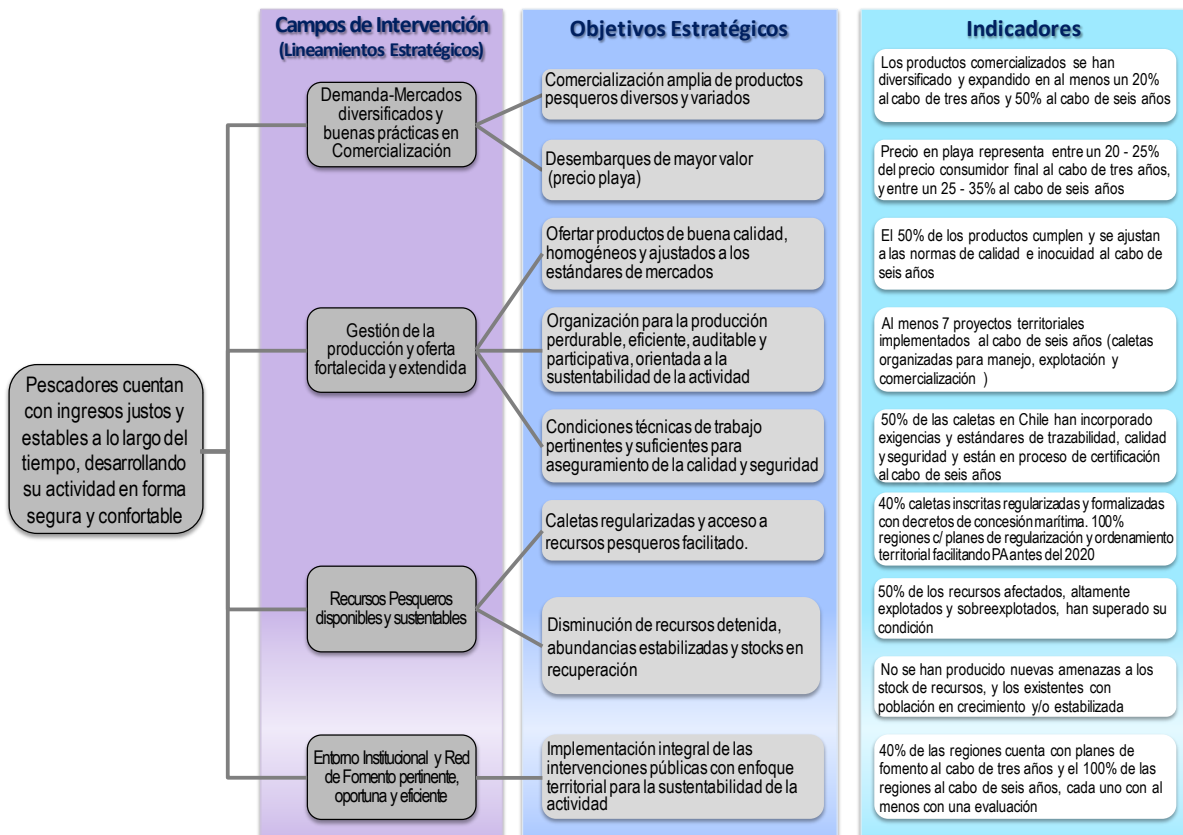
Campos de Intervención
(Lineamientos Estratégicos)

Objetivos Estratégicos

Indicadores

Pescadores cuentan con ingresos justos y estables a lo largo del tiempo, desarrollando su actividad en forma segura y confortable

Demanda-Mercados diversificados y buenas prácticas en Comercialización

Gestión de la producción y oferta fortalecida y extendida

Recursos Pesqueros disponibles y sustentables

Entorno Institucional y Red de Fomento pertinente, oportuna y eficiente

Comercialización amplia de productos pesqueros diversos y variados

Desembarques de mayor valor (precio playa)

Ofertar productos de buena calidad, homogéneos y ajustados a los estándares de mercados

Organización para la producción perdurable, eficiente, auditable y participativa, orientada a la sustentabilidad de la actividad

Condiciones técnicas de trabajo pertinentes y suficientes para aseguramiento de la calidad y seguridad

Caletas regularizadas y acceso a recursos pesqueros facilitado.

Disminución de recursos detenida, abundancias estabilizadas y stocks en recuperación

Implementación integral de las intervenciones públicas con enfoque territorial para la sustentabilidad de la actividad

Los productos comercializados se han diversificado y expandido en al menos un 20% al cabo de tres años y 50% al cabo de seis años

Precio en playa representa entre un 20 - 25% del precio consumidor final al cabo de tres años, y entre un 25 - 35% al cabo de seis años

El 50% de los productos cumplen y se ajustan a las normas de calidad e inocuidad al cabo de seis años

Al menos 7 proyectos territoriales implementados al cabo de seis años (caletas organizadas para manejo, explotación y comercialización )

50% de las caletas en Chile han incorporado exigencias y estándares de trazabilidad, calidad y seguridad y están en proceso de certificación al cabo de seis años

40% caletas inscritas regularizadas y formalizadas con decretos de concesión marítima. 100% regiones c/ planes de regularización y ordenamiento territorial facilitando PA antes del 2020

50% de los recursos afectados, altamente explotados y sobreexplotados, han superado su condición

No se han producido nuevas amenazas a los stock de recursos, y los existentes con población en crecimiento y/o estabilizada

40% de las regiones cuenta con planes de fomento al cabo de tres años y el 100% de las regiones al cabo de seis años, cada uno con al menos con una evaluación